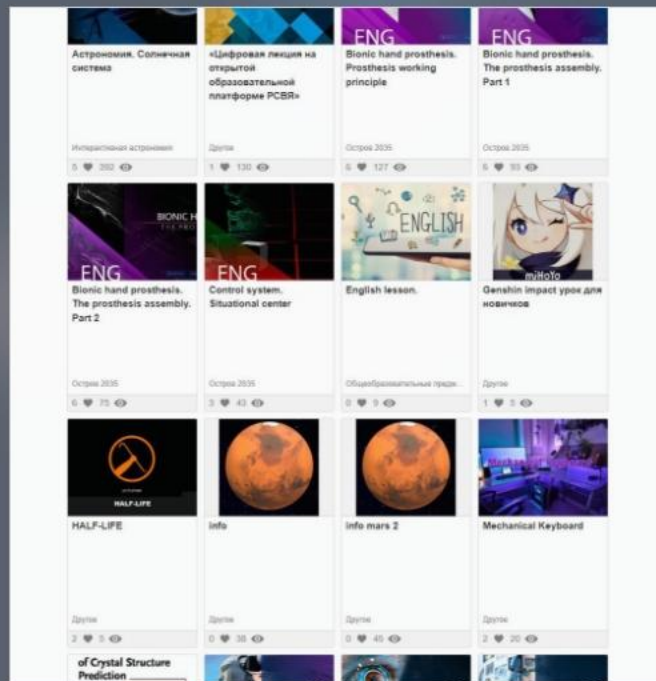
Астрономия. Солнечная система

Интерактивная астрономия

5 ♥ 202

«Цифровая лекция на открытой образовательной платформе PCBЯ»

Другое

1 ♥ 130

ENG

Bionic hand prosthesis. Prosthesis working principle

Остров 2035

6 ♥ 127

ENG

Bionic hand prosthesis. The prosthesis assembly. Part 1

Остров 2035

6 ♥ 93

BIONIC H
THE PRO

ENG

Bionic hand prosthesis. The prosthesis assembly. Part 2

Остров 2035

6 ♥ 75

ENG

Control system. Situational center

Остров 2035

3 ♥ 43

ENGLISH

English lesson.

Общеобразовательные предм...

0 ♥ 9

miHoYo

Genshin impact урок для новичков

Другое

1 ♥ 3

HALF-LIFE

HALF-LIFE

Другое

2 ♥ 5

info

Другое

0 ♥ 38

info mars 2

Другое

0 ♥ 45

Mechanical Keyboard

Другое

2 ♥ 20

of Crystal Structure Prediction